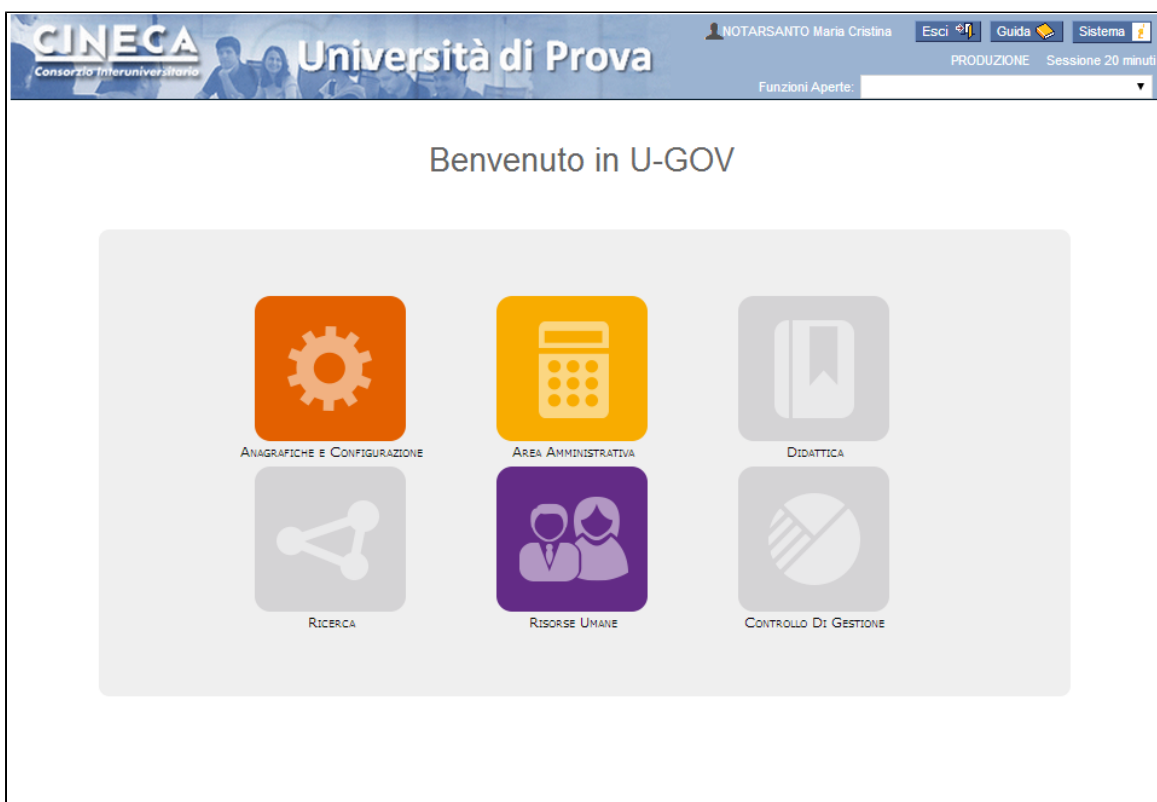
CINECA
Consorzio Interuniversitario
Università di Prova

NOTARSANTO Maria Cristina
Esci
Guida
Sistema
PRODUZIONE Sessione 20 minuti
Funzioni Aperte:

Benvenuto in U-GOV

Anagrafiche e Configurazione
Area Amministrativa
Didattica
Ricerca
Risorse Umane
Controllo Di Gestione